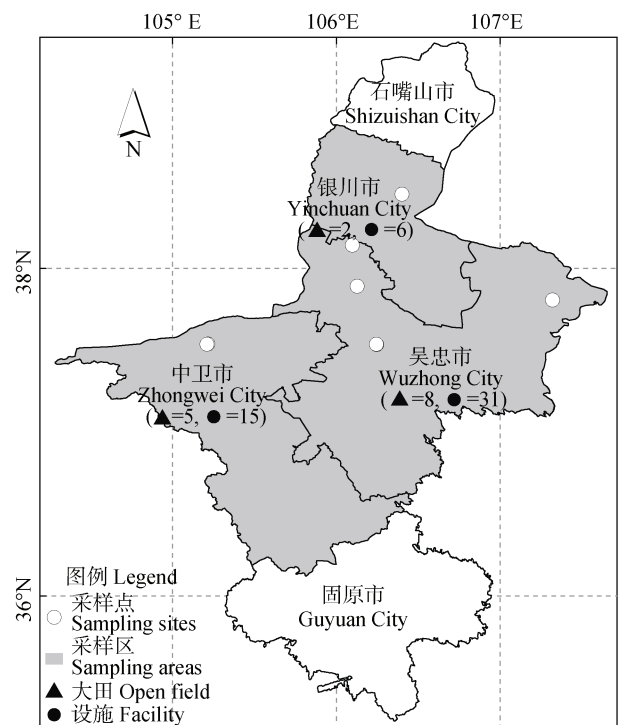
105° E
106°E
107°E

石嘴山市
Shizuishan City

N

银川市
Yinchuan City
(▲=2, ●=6)

38°N

吴忠市
Wuzhong City
(▲=8, ●=31)

中卫市
Zhongwei City
(▲=5, ●=15)

36°N

固原市
Guyuan City

图例 Legend
采样点
Sampling sites
采样区
Sampling areas
▲ 大田 Open field
● 设施 Facility